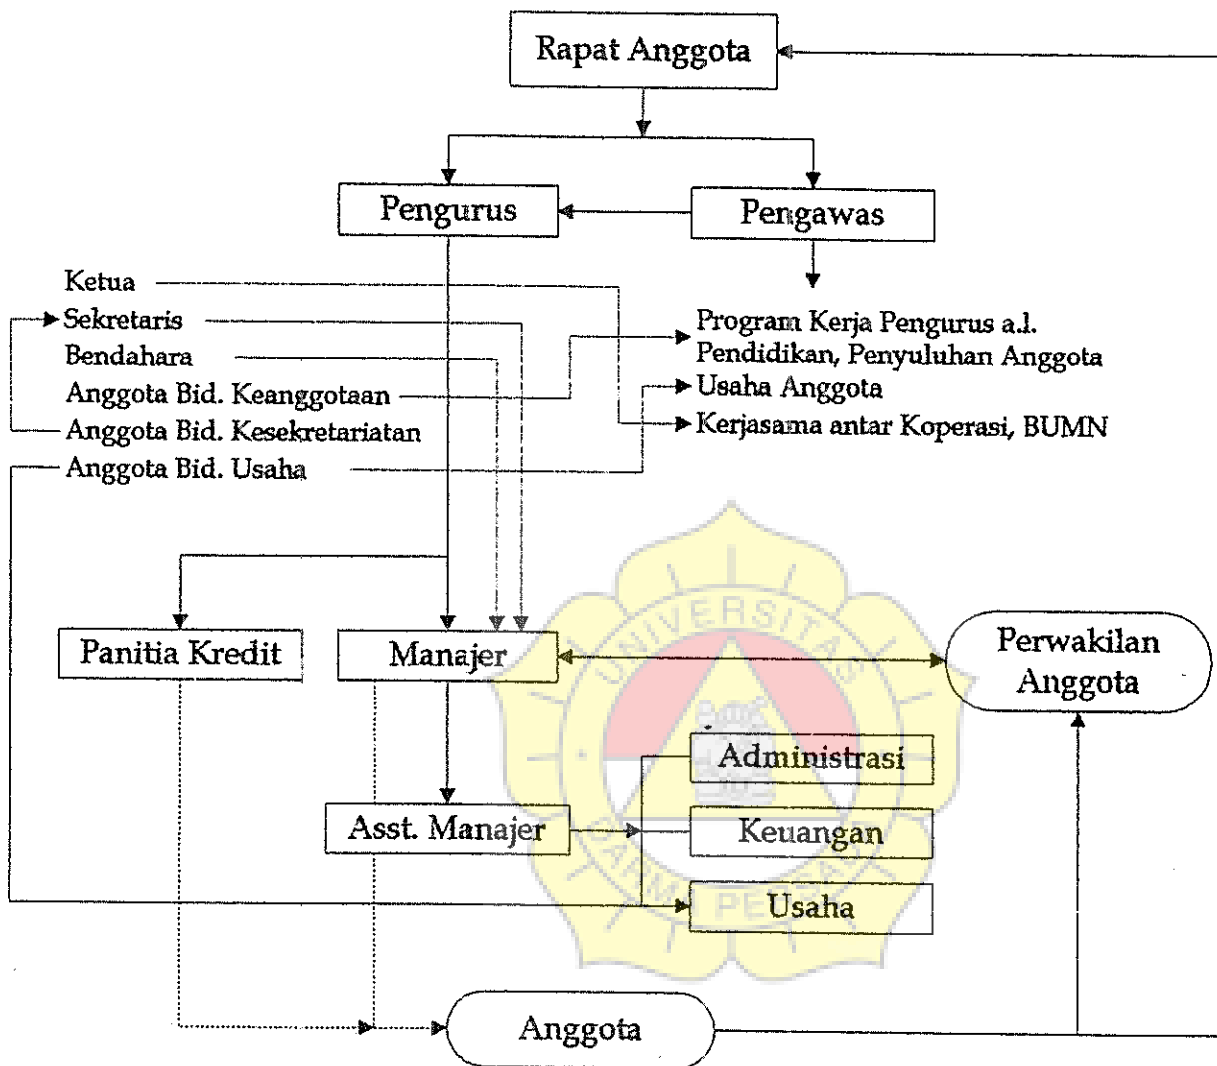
Rapat Anggota

Pengurus

Pengawas

Ketua
Sekretaris
Bendahara
Anggota Bid. Keanggotaan
Anggota Bid. Kesekretariatan
Anggota Bid. Usaha

Program Kerja Pengurus a.l.
Pendidikan, Penyuluhan Anggota
Usaha Anggota
Kerjasama antar Koperasi, BUMN

Panitia Kredit

Manajer

Perwakilan Anggota

Administrasi

Asst. Manajer

Keuangan

Usaha

Anggota

UNIVERSITAS
PARMA PE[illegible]